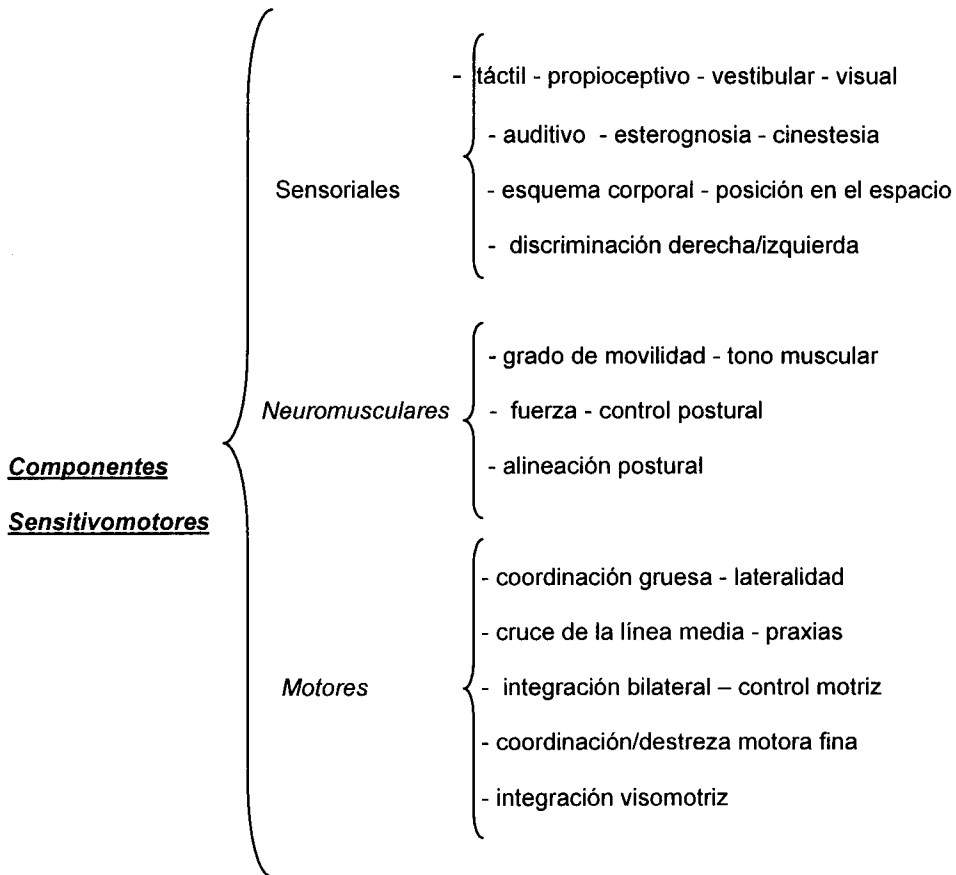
Componentes Sensitivomotores

Sensoriales

- táctil - propioceptivo - vestibular - visual
- auditivo - esterognosia - cinestesia
- esquema corporal - posición en el espacio
- discriminación derecha/izquierda

Neuromusculares

- grado de movilidad - tono muscular
- fuerza - control postural
- alineación postural

Motores

- coordinación gruesa - lateralidad
- cruce de la línea media - praxias
- integración bilateral – control motriz
- coordinación/destreza motora fina
- integración visomotriz